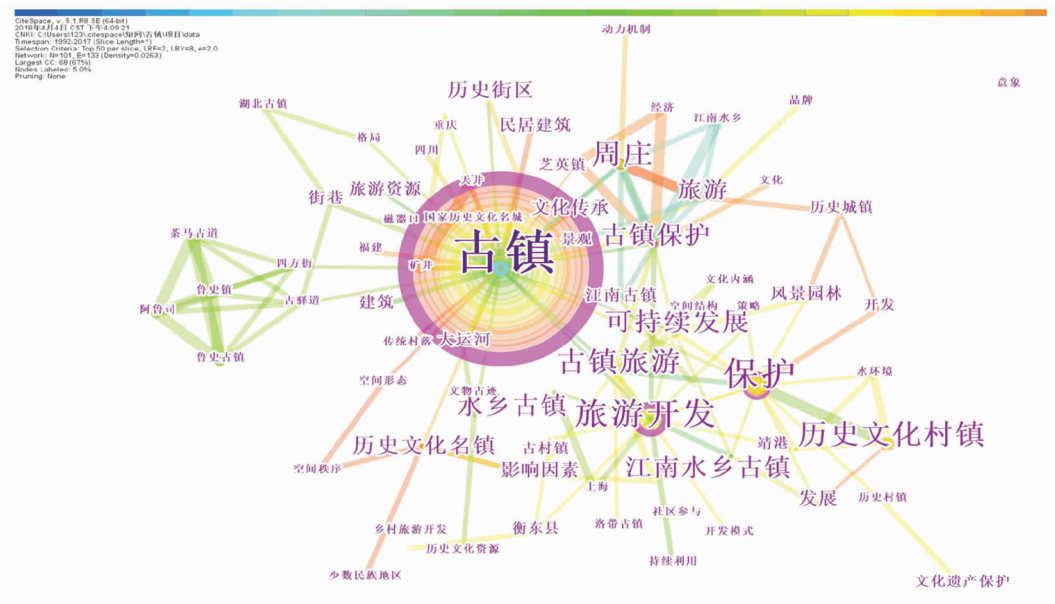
CiteSpace, v. 5.1.R8 SE (64-bit)
2018年4月4日 CST 下午4:09:21
CNKI: C:\Users\123\.citespace\知网\古镇\项目\data
Timespan: 1992-2017 (Slice Length=1)
Selection Criteria: Top 50 per slice, LRF=2, LBY=8, e=2.0
Network: N=101, E=133 (Density=0.0263)
Largest CC: 68 (67%)
Nodes Labeled: 5.0%
Pruning: None

动力机制
意象
品牌
湖北古镇
历史街区
经济
江南水乡
格局
重庆
民居建筑
四川
芝英镇
周庄
文化
天井
旅游
街巷
旅游资源
历史城镇
文化传承
磁器口
国家历史文化名城
古镇保护
茶马古道
景观
古镇
福建
四方街
矿井
文化内涵
风景园林
鲁史镇
江南古镇
空间结构
策略
开发
古驿道
阿鲁司
建筑
可持续发展
传统村落
大运河
鲁史古镇
古镇旅游
保护
空间形态
水环境
文物古迹
水乡古镇
旅游开发
历史文化村镇
靖港
历史文化名镇
古村镇
空间秩序
影响因素
江南水乡古镇
上海
发展
历史村镇
社区参与
乡村旅游开发
衡东县
洛带古镇
开发模式
历史文化资源
持续利用
少数民族地区
文化遗产保护